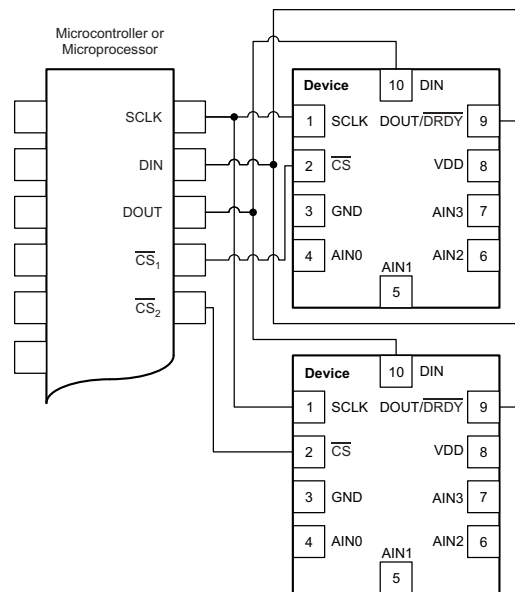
Microcontroller or Microprocessor

SCLK

DIN

DOUT

$\overline{CS}_1$

$\overline{CS}_2$

Device

10 DIN

1 SCLK

DOUT/$\overline{DRDY}$ 9

2 $\overline{CS}$

VDD 8

3 GND

AIN3 7

4 AIN0

AIN2 6

AIN1

5

Device

10 DIN

1 SCLK

DOUT/$\overline{DRDY}$ 9

2 $\overline{CS}$

VDD 8

3 GND

AIN3 7

4 AIN0

AIN2 6

AIN1

5